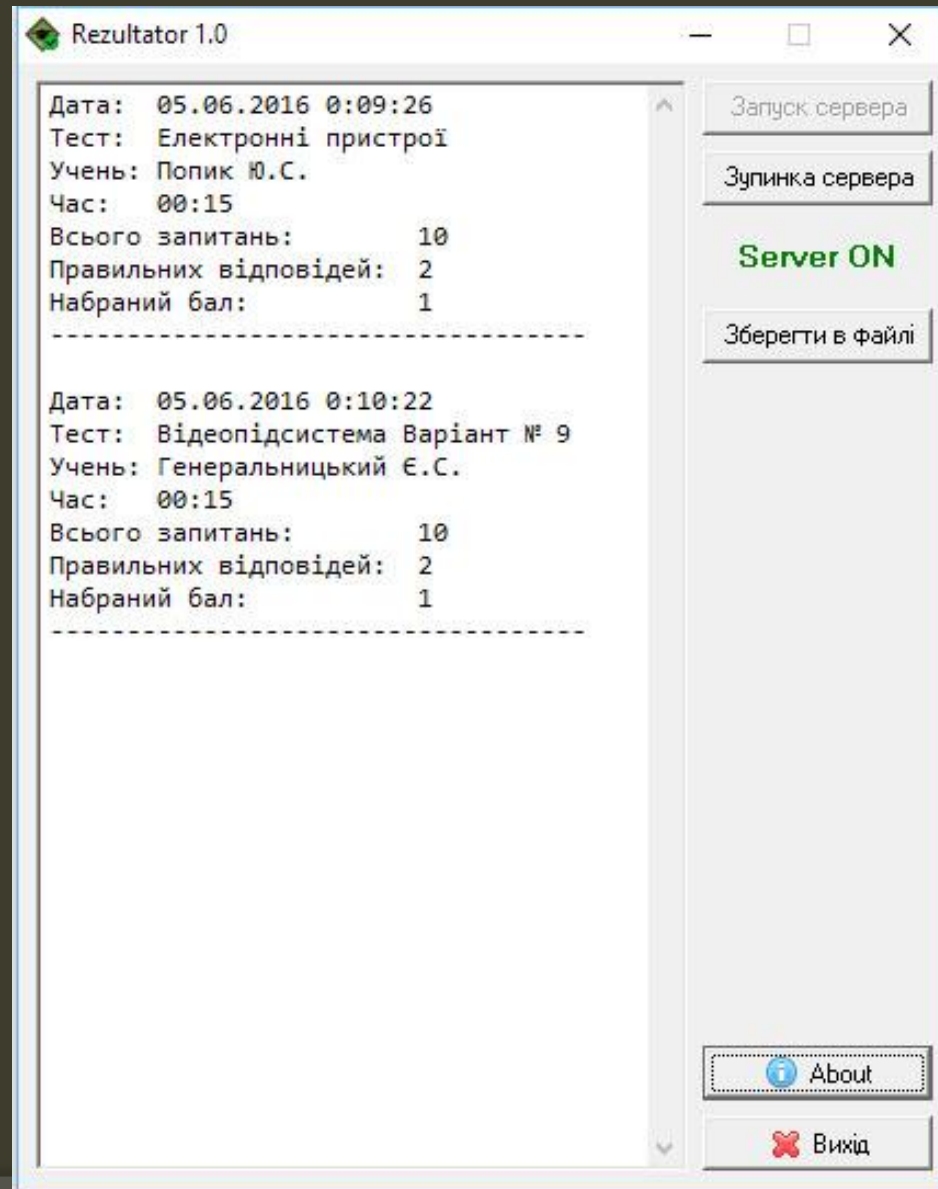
Rezultator 1.0

Дата: 05.06.2016 0:09:26
Тест: Електронні пристрої
Учень: Попик Ю.С.
Час: 00:15
Всього запитань: 10
Правильних відповідей: 2
Набраний бал: 1
-----------------------------------

Дата: 05.06.2016 0:10:22
Тест: Відеопідсистема Варіант № 9
Учень: Генеральницький Є.С.
Час: 00:15
Всього запитань: 10
Правильних відповідей: 2
Набраний бал: 1
-----------------------------------

Запуск сервера

Зупинка сервера

Server ON

Зберегти в файлі

About

Вихід